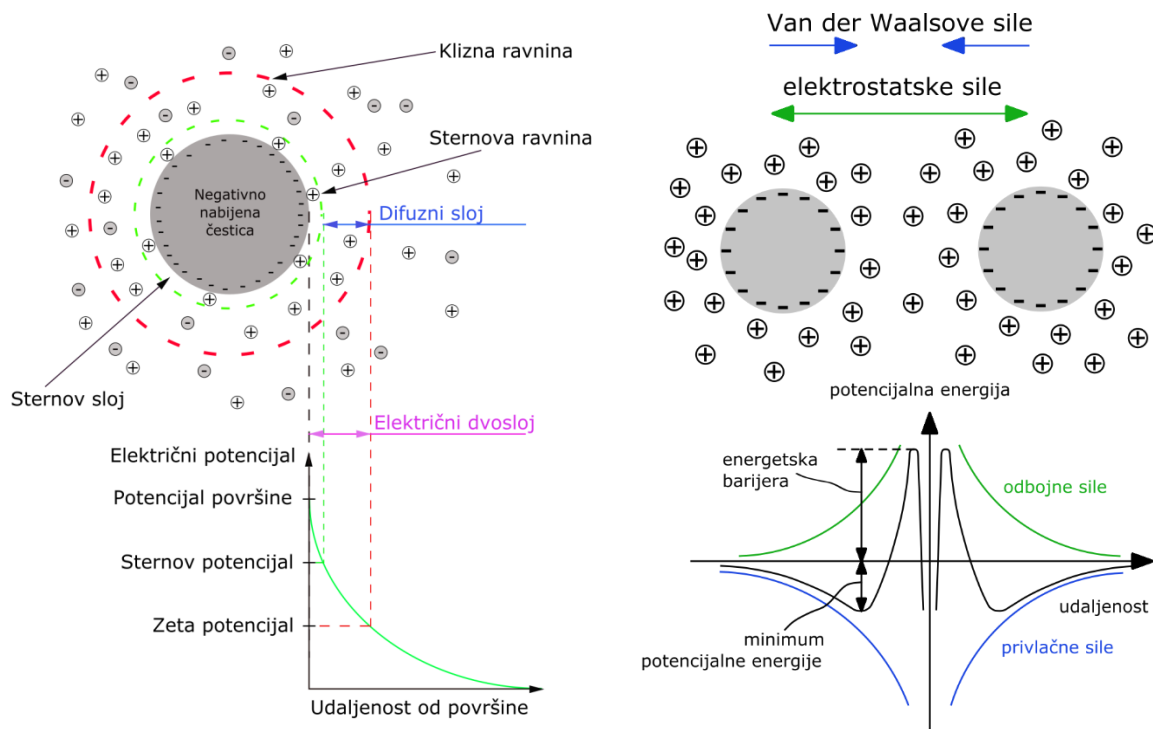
Klizna ravnina

Sternova ravnina

Negativno nabijena čestica

Difuzni sloj

Sternov sloj

Električni dvosloj

Električni potencijal

Potencijal površine

Sternov potencijal

Zeta potencijal

Udaljenost od površine

Van der Waalsove sile

elektrostatske sile

potencijalna energija

energetska barijera

odbojne sile

udaljenost

minimum potencijalne energije

privlačne sile